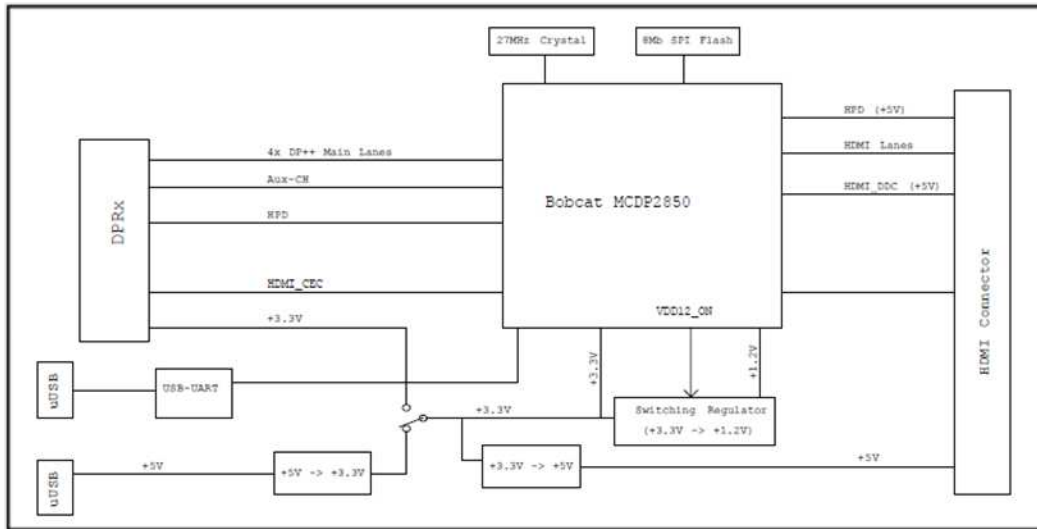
27MHz Crystal

8Mb SPI Flash

DPRx

4x DP++ Main Lanes

Aux-CH

HPD

HDMI_CEC

+3.3V

Bobcat MCDP2850

VDD12_ON

HPD (+5V)

HDMI Lanes

HDMI_DDC (+5V)

HDMI Connector

uUSB

USB-UART

+3.3V

+1.2V

+3.3V

Switching Regulator (+3.3V -> +1.2V)

uUSB

+5V

+5V -> +3.3V

+3.3V -> +5V

+5V